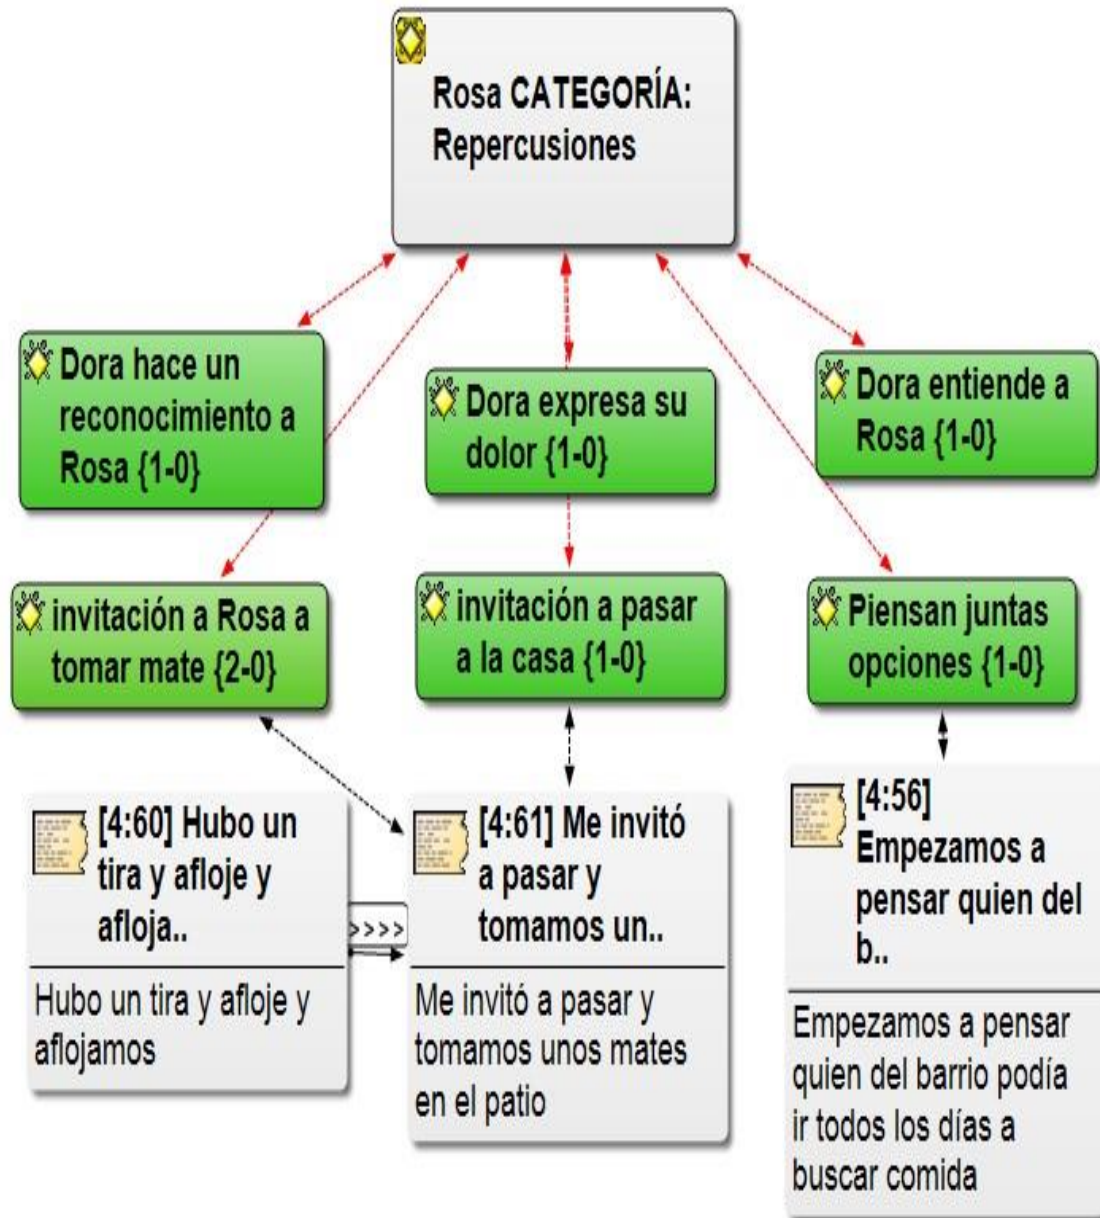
Rosa CATEGORÍA: Repercusiones

Dora hace un reconocimiento a Rosa {1-0}

Dora expresa su dolor {1-0}

Dora entiende a Rosa {1-0}

invitación a Rosa a tomar mate {2-0}

invitación a pasar a la casa {1-0}

Piensan juntas opciones {1-0}

[4:60] Hubo un tira y afloje y afloja..

Hubo un tira y afloje y aflojamos

>>>>

[4:61] Me invitó a pasar y tomamos un..

Me invitó a pasar y tomamos unos mates en el patio

[4:56] Empezamos a pensar quien del b..

Empezamos a pensar quien del barrio podía ir todos los días a buscar comida